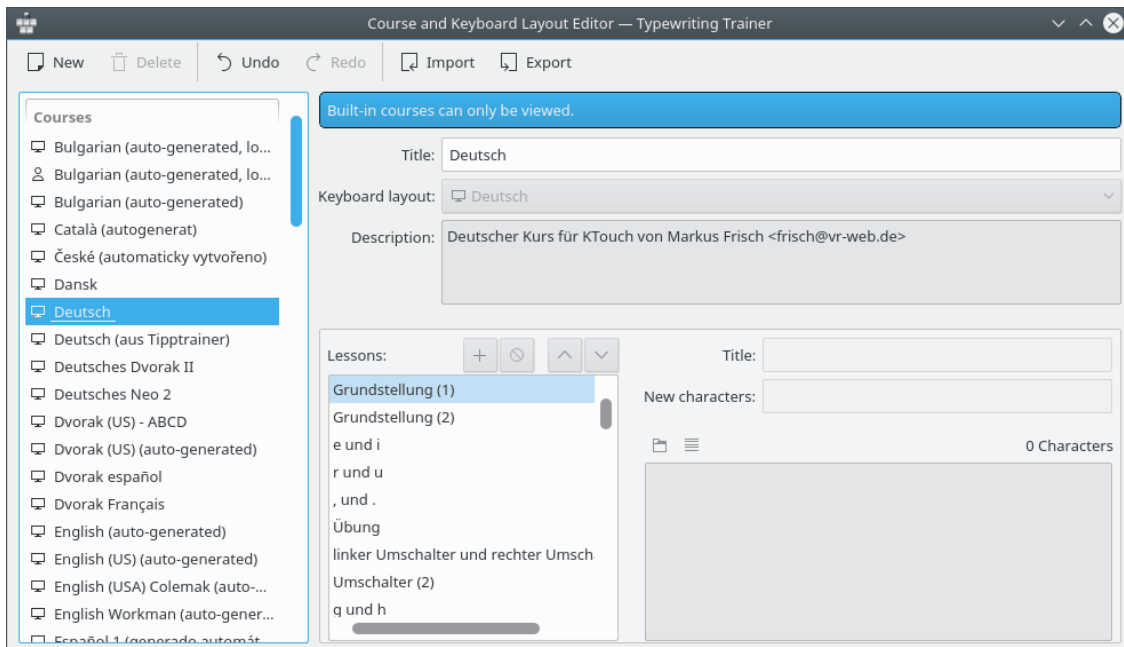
Course and Keyboard Layout Editor — Typewriting Trainer

New Delete Undo Redo Import Export

Courses
Bulgarian (auto-generated, lo...
Bulgarian (auto-generated, lo...
Bulgarian (auto-generated)
Català (autogenerat)
České (automaticky vytvořeno)
Dansk
Deutsch
Deutsch (aus Tipptrainer)
Deutsches Dvorak II
Deutsches Neo 2
Dvorak (US) - ABCD
Dvorak (US) (auto-generated)
Dvorak español
Dvorak Français
English (auto-generated)
English (US) (auto-generated)
English (USA) Colemak (auto-...
English Workman (auto-gener...
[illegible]

Built-in courses can only be viewed.

Title: Deutsch

Keyboard layout: Deutsch

Description: Deutscher Kurs für KTouch von Markus Frisch <frisch@vr-web.de>

Lessons:
Grundstellung (1)
Grundstellung (2)
e und i
r und u
, und .
Übung
linker Umschalter und rechter Umsch
Umschalter (2)
g und h

Title:
New characters:
0 Characters